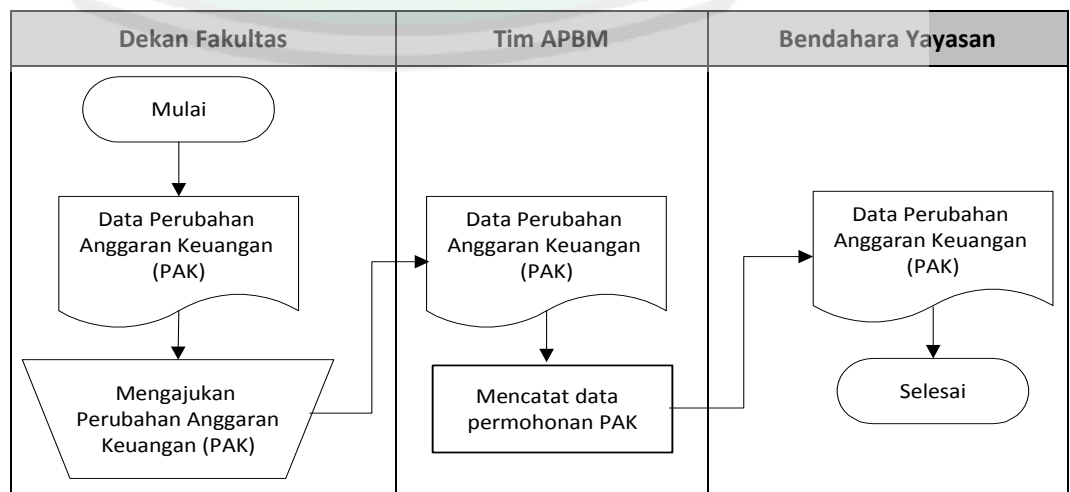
| Dekan Fakultas | Tim APBM | Bendahara Yayasan |
|---|---|---|

Mulai

Data Perubahan Anggaran Keuangan (PAK)

Mengajukan Perubahan Anggaran Keuangan (PAK)

Data Perubahan Anggaran Keuangan (PAK)

Mencatat data permohonan PAK

Data Perubahan Anggaran Keuangan (PAK)

Selesai